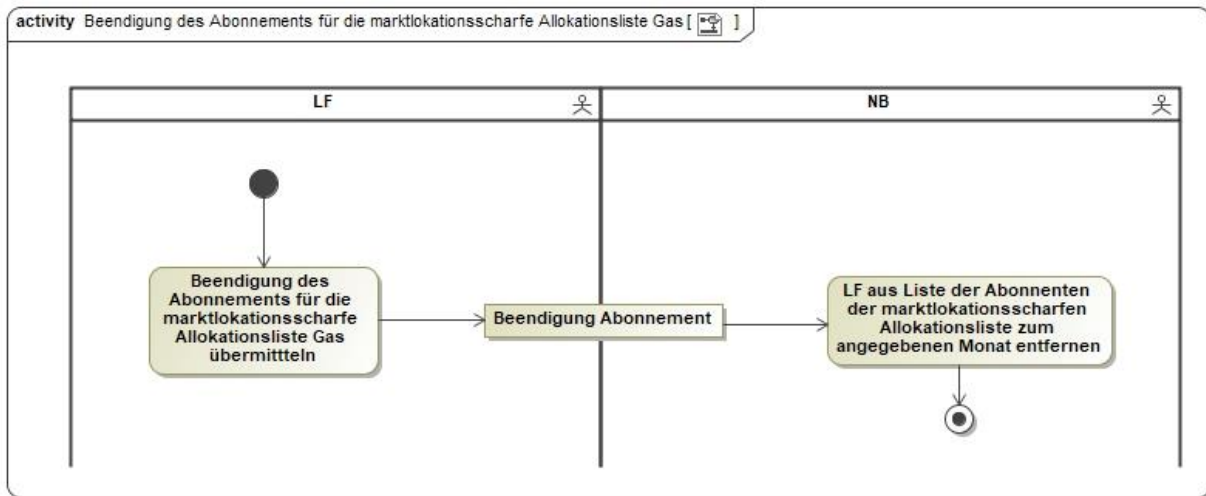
activity Beendigung des Abonnements für die marktlokationsscharfe Allokationsliste Gas [ ]

LF

NB

Beendigung des Abonnements für die marktlokationsscharfe Allokationsliste Gas übermittteln

Beendigung Abonnement

LF aus Liste der Abonnenten der marktlokationsscharfen Allokationsliste zum angegebenen Monat entfernen